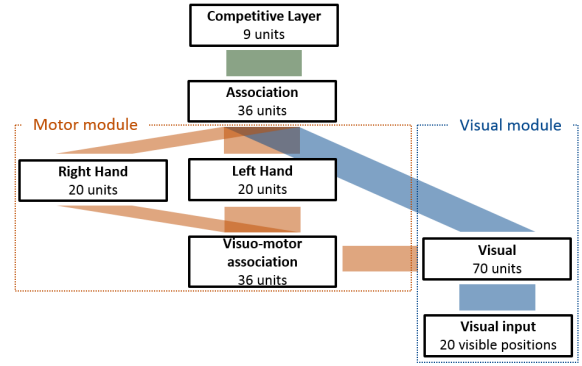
Competitive Layer
9 units

Association
36 units

Motor module

Visual module

Right Hand
20 units

Left Hand
20 units

Visuo-motor association
36 units

Visual
70 units

Visual input
20 visible positions